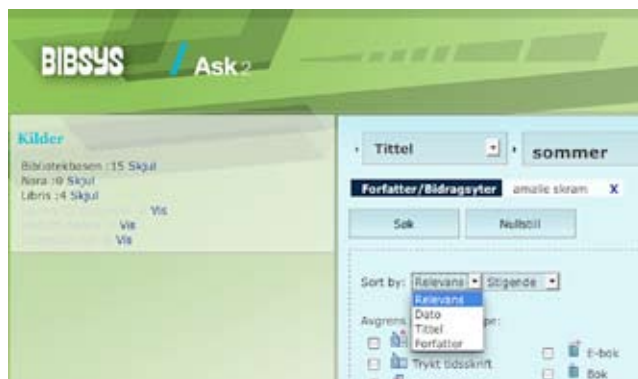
BIBSYS Ask2

Kilder

Bibliotekbasen :15 Skjul
Nora :0 Skjul
Libris :4 Skjul
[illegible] Vis
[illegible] Vis
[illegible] Vis

Tittel

sommer

Forfatter/Bidragsyter amalie skram X

Søk

Nullstill

Sort by: Relevans Stigende

Relevans
Dato
Tittel
Forfatter

Avgrens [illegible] pe:

Trykt tidsskrift

E-bok

Bok